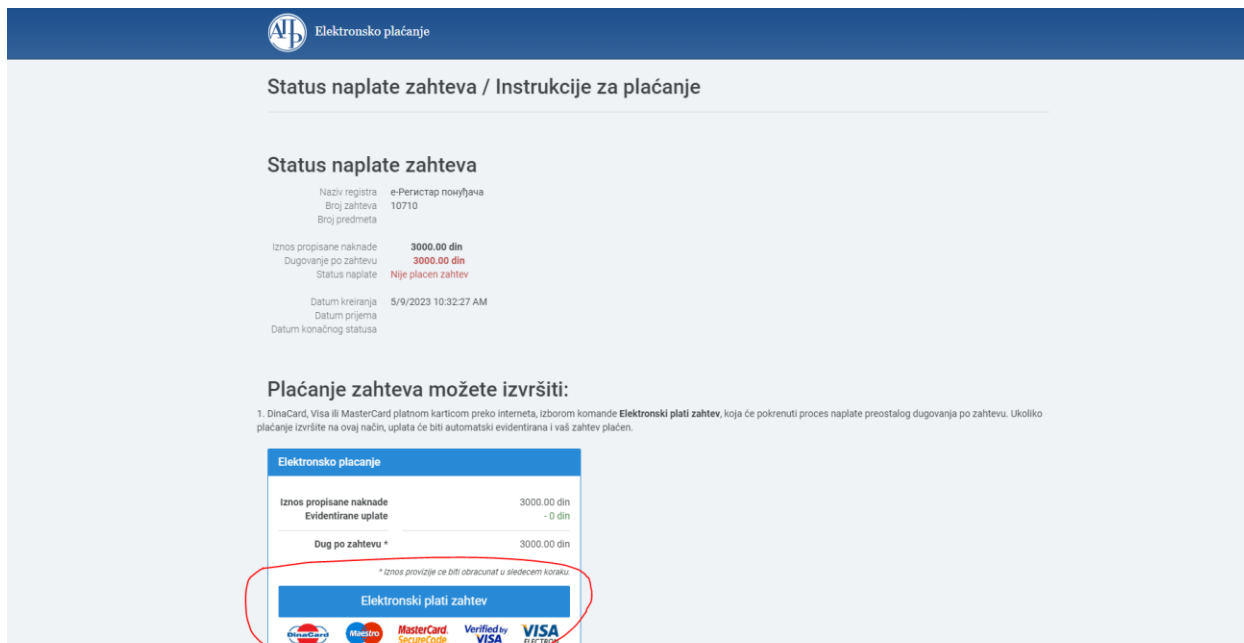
Elektronsko plaćanje

Status naplate zahteva / Instrukcije za plaćanje

Status naplate zahteva

| | |
|---|---|
| Naziv registra | е-Регистар понуђача |
| Broj zahteva | 10710 |
| Broj predmeta | |
| Iznos propisane naknade | 3000.00 din |
| Dugovanje po zahtevu | 3000.00 din |
| Status naplate | Nije placen zahtev |
| Datum kreiranja | 5/9/2023 10:32:27 AM |
| Datum prijema | |
| Datum konačnog statusa | |

Plaćanje zahteva možete izvršiti:

1. DinaCard, Visa ili MasterCard platnom karticom preko interneta, izborom komande Elektronski plati zahtev, koja će pokrenuti proces naplate preostalog dugovanja po zahtevu. Ukoliko plaćanje izvršite na ovaj način, uplata će biti automatski evidentirana i vaš zahtev plaćen.

Elektronsko placanje

| | |
|---|---|
| Iznos propisane naknade | 3000.00 din |
| Evidentirane uplate | - 0 din |
| Dug po zahtevu * | 3000.00 din |

* Iznos provizije ce biti obracunat u sledecem koraku.

Elektronski plati zahtev

DinaCard Maestro MasterCard. SecureCode Verified by VISA VISA ELECTRON